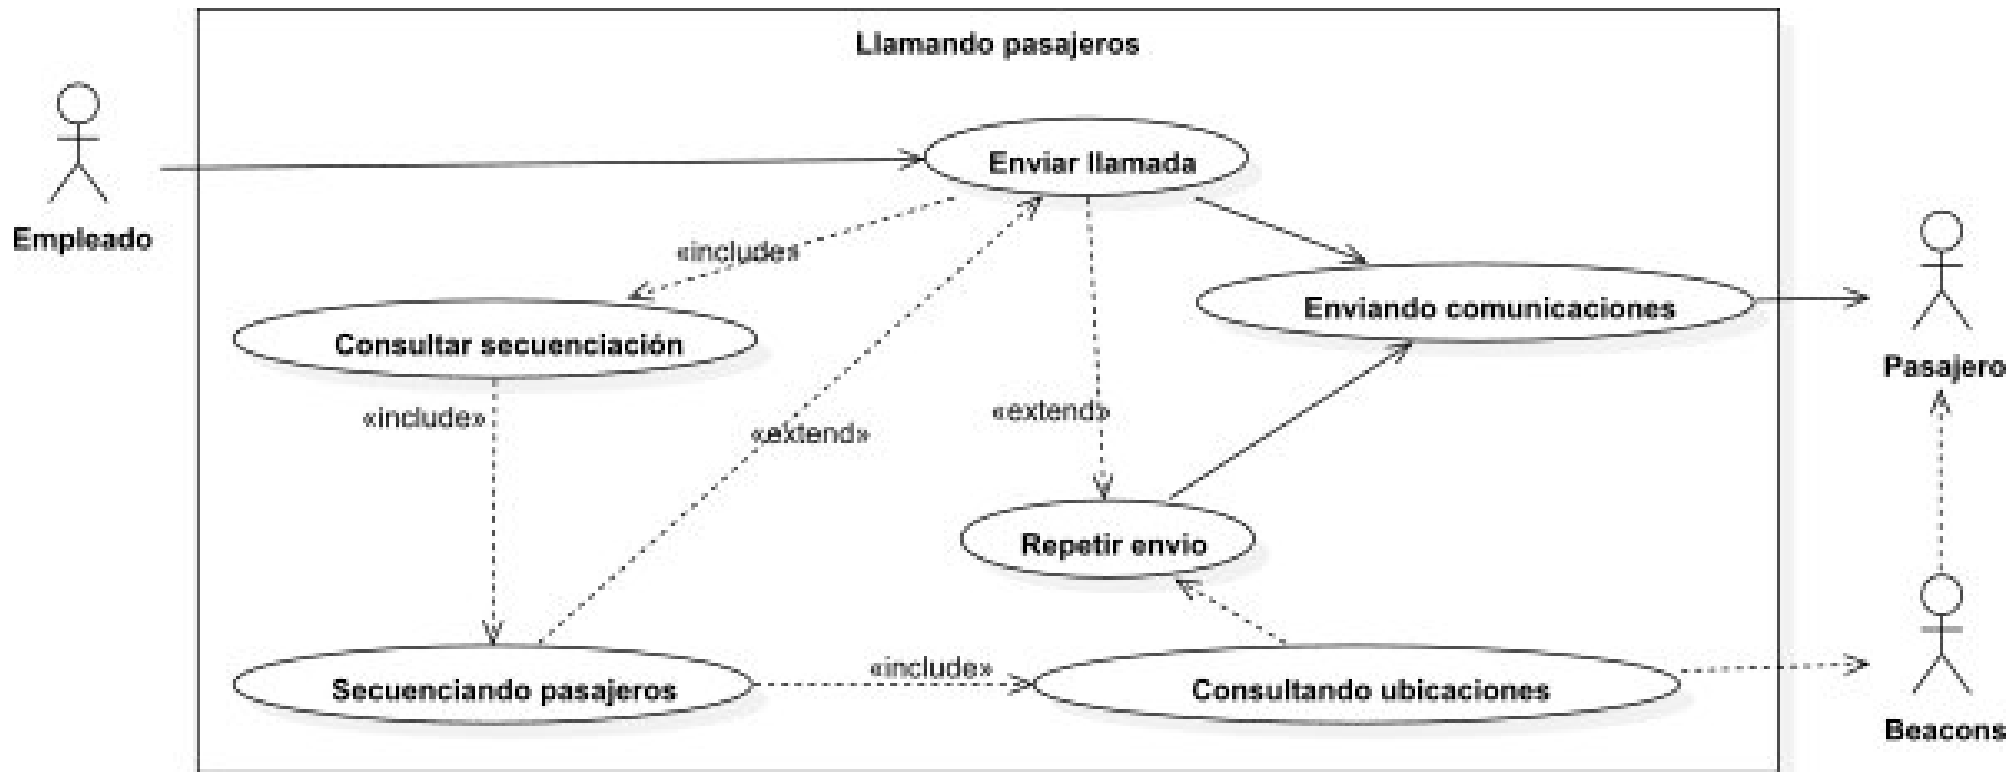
Llamando pasajeros

Empleado

Enviar llamada

«includes»

Consultar secuenciación

Enviando comunicaciones

Pasajero

«include»

«extend»

«extend»

Repetir envio

Secuenciando pasajeros

«include»

Consultando ubicaciones

Beacons